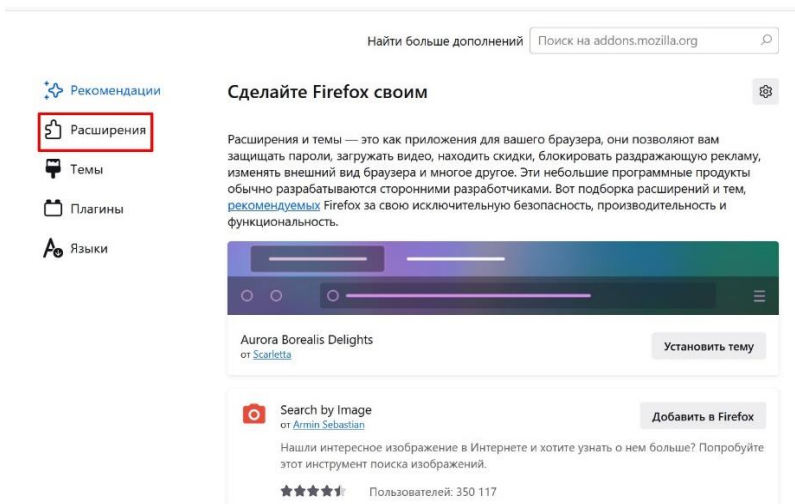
Найти больше дополнений

Поиск на addons.mozilla.org

Рекомендации

Расширения

Темы

Плагины

Языки

Сделайте Firefox своим

Расширения и темы — это как приложения для вашего браузера, они позволяют вам защищать пароли, загружать видео, находить скидки, блокировать раздражающую рекламу, изменять внешний вид браузера и многое другое. Эти небольшие программные продукты обычно разрабатываются сторонними разработчиками. Вот подборка расширений и тем, рекомендуемых Firefox за свою исключительную безопасность, производительность и функциональность.

Aurora Borealis Delights
от Scarletta

Установить тему

Search by Image
от Armin Sebastian

Добавить в Firefox

Нашли интересное изображение в Интернете и хотите узнать о нем больше? Попробуйте этот инструмент поиска изображений.

Пользователей: 350 117